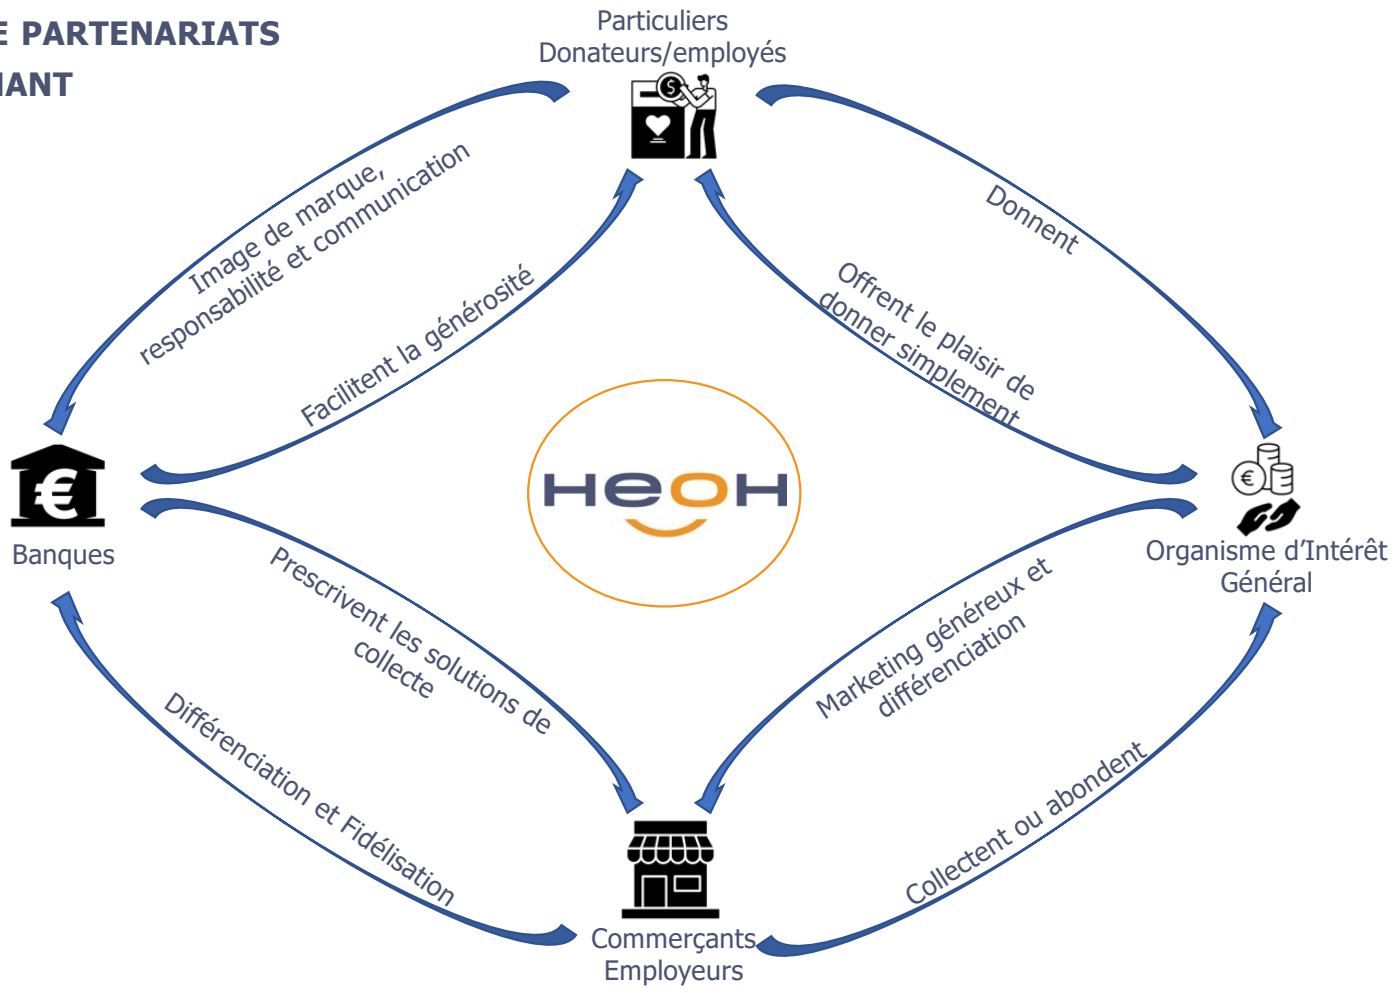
E PARTENARIATS
IANT

Particuliers
Donateurs/employés

Image de marque, responsabilité et communication

Facilitent la générosité

Donnent

Offrent le plaisir de donner simplement

Banques

HEOH

Organisme d'Intérêt Général

Prescrivent les solutions de collecte

Marketing généreux et différenciation

Différenciation et Fidélisation

Collectent ou abondent

Commerçants
Employeurs